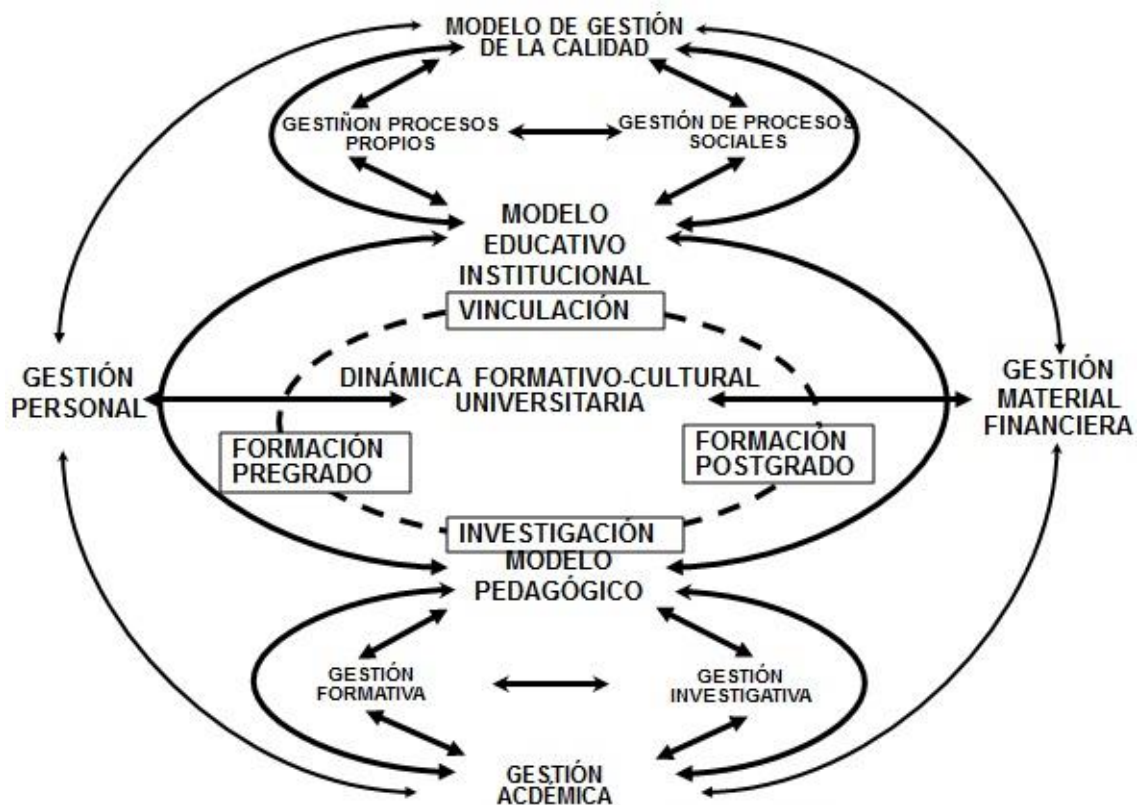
MODELO DE GESTIÓN
DE LA CALIDAD

GESTIÑON PROCESOS PROPIOS

GESTIÓN DE PROCESOS SOCIALES

MODELO EDUCATIVO INSTITUCIONAL

VINCULACIÓN

GESTIÓN PERSONAL

DINÁMICA FORMATIVO-CULTURAL UNIVERSITARIA

GESTIÓN MATERIAL FINANCIERA

FORMACIÓN PREGRADO

FORMACIÓN POSTGRADO

INVESTIGACIÓN

MODELO PEDAGÓGICO

GESTIÓN FORMATIVA

GESTIÓN INVESTIGATIVA

GESTIÓN ACDÉMICA